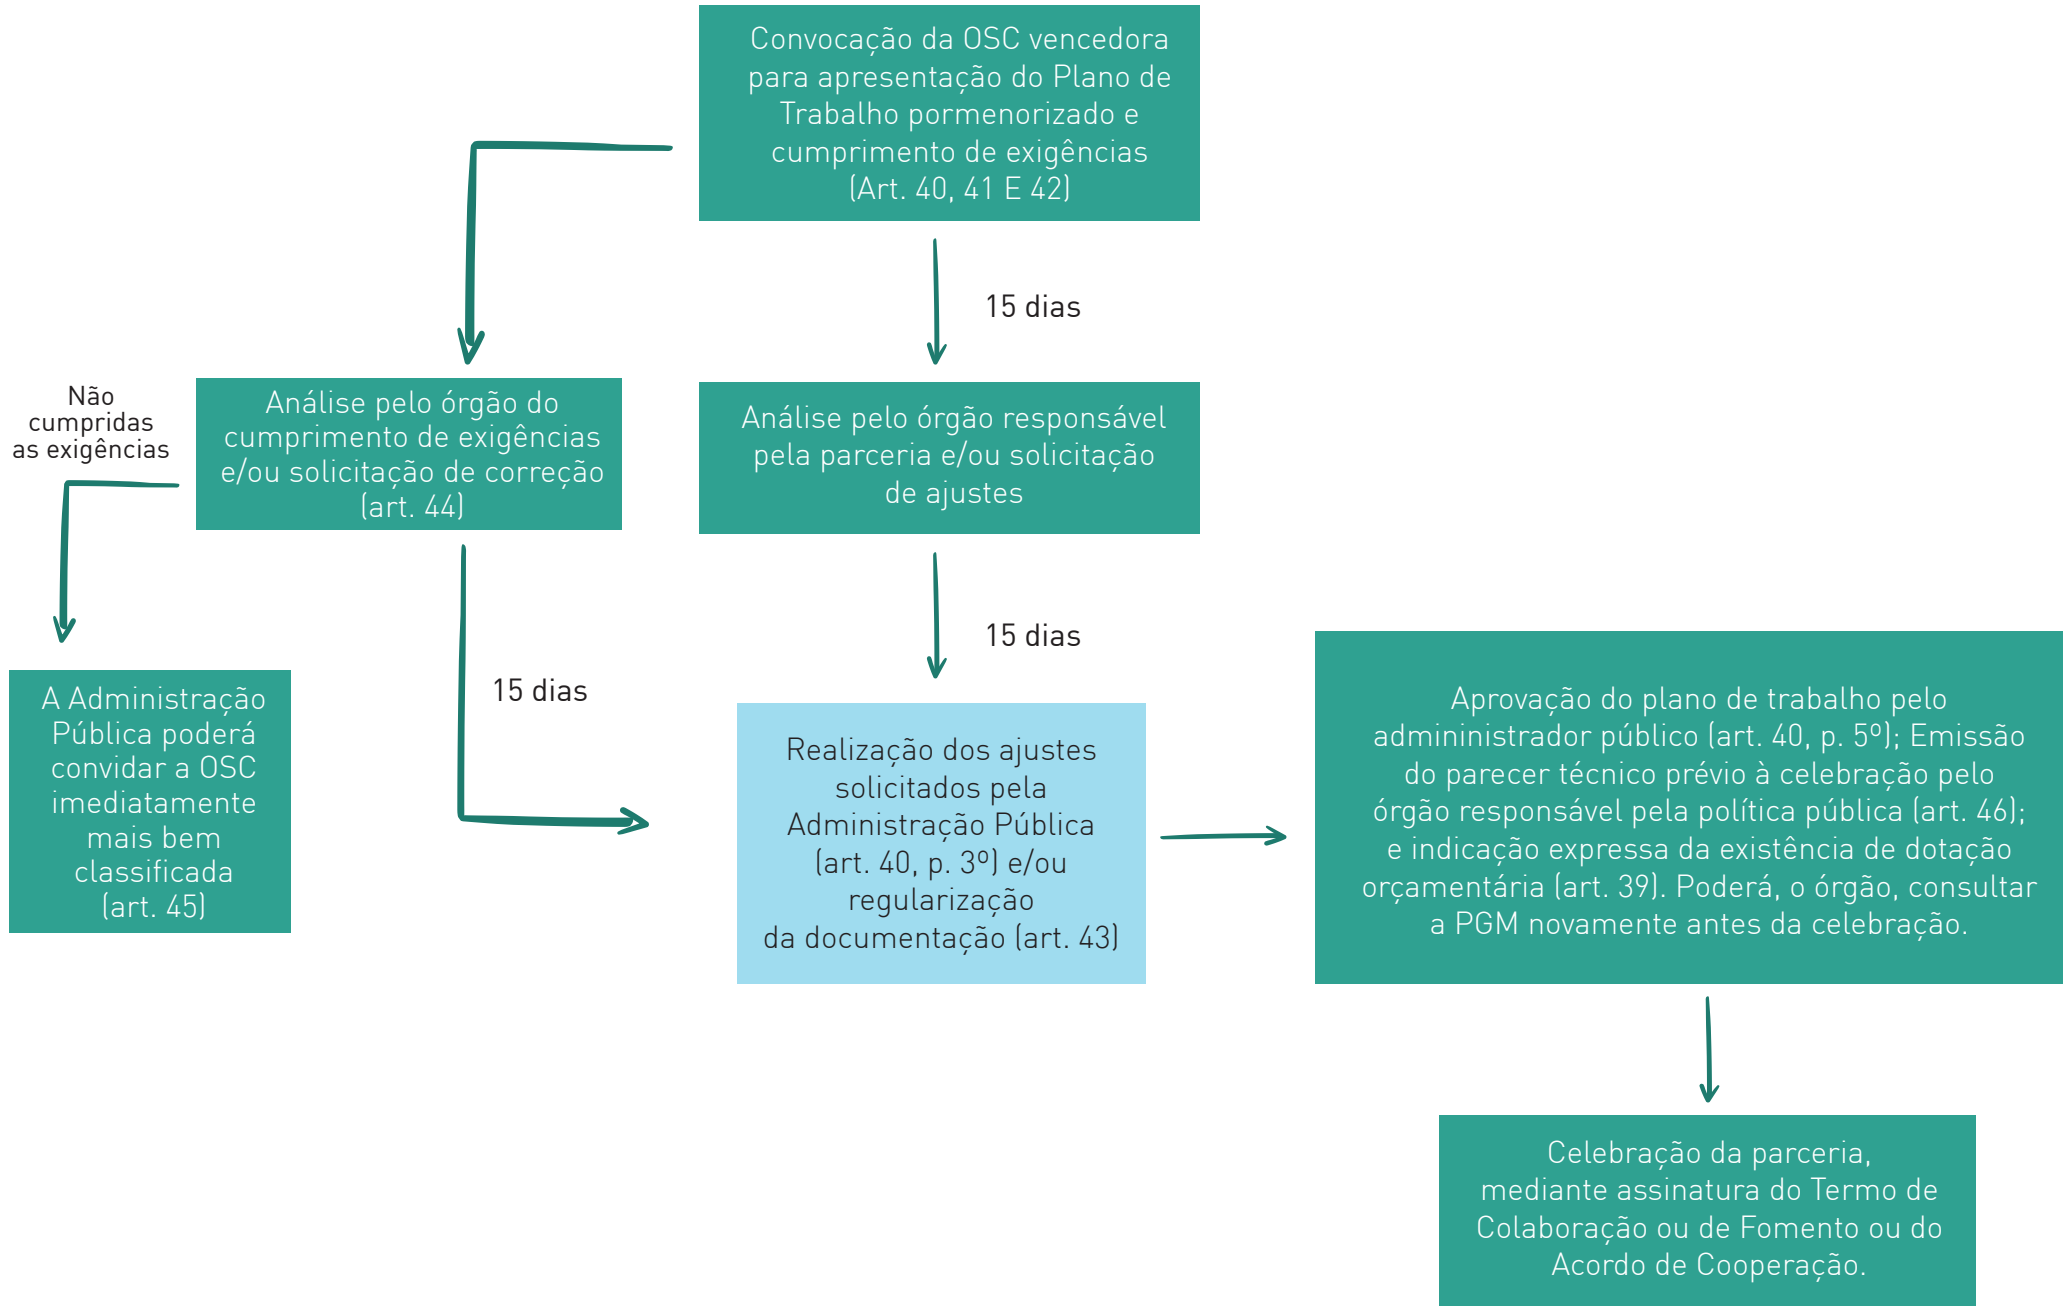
Convocação da OSC vencedora para apresentação do Plano de Trabalho pormenorizado e cumprimento de exigências (Art. 40, 41 E 42)

15 dias

Não cumpridas as exigências

Análise pelo órgão do cumprimento de exigências e/ou solicitação de correção (art. 44)

Análise pelo órgão responsável pela parceria e/ou solicitação de ajustes

15 dias

A Administração Pública poderá convidar a OSC imediatamente mais bem classificada (art. 45)

15 dias

Realização dos ajustes solicitados pela Administração Pública (art. 40, p. 3º) e/ou regularização da documentação (art. 43)

Aprovação do plano de trabalho pelo admininistrador público (art. 40, p. 5º); Emissão do parecer técnico prévio à celebração pelo órgão responsável pela política pública (art. 46); e indicação expressa da existência de dotação orçamentária (art. 39). Poderá, o órgão, consultar a PGM novamente antes da celebração.

Celebração da parceria, mediante assinatura do Termo de Colaboração ou de Fomento ou do Acordo de Cooperação.